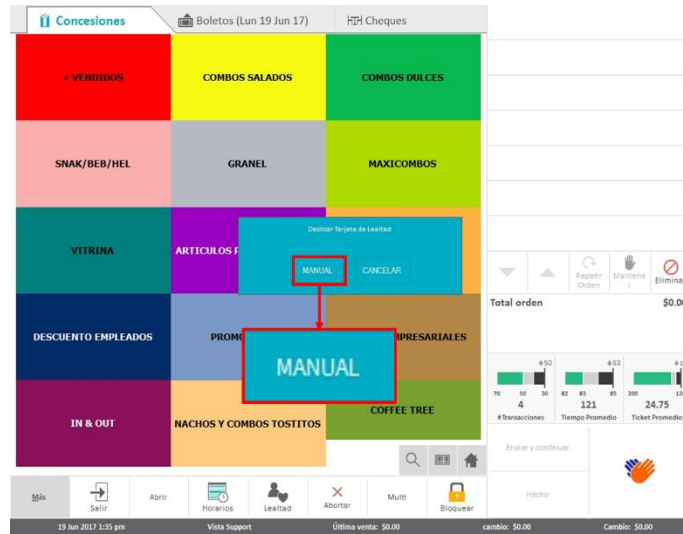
Concesiones | Boletos (Lun 19 Jun 17) | Cheques

+ VENDIDOS
COMBOS SALADOS
COMBOS DULCES
SNAK/BEB/HEL
GRANEL
MAXICOMBOS
VITRINA
ARTICULOS P
DESCUENTO EMPLEADOS
PROMO
MPRESARIALES
IN & OUT
NACHOS Y COMBOS TOSTITOS
COFFEE TREE

Deslizar Tarjeta de Lealtad
MANUAL
CANCELAR

MANUAL

Repetir Orden
Mantene r
Elimina
Total orden
$0.0

50
83
70 50 30
4
#Transacciones
82 83 85
121
Tiempo Promedio
200
24.75
Ticket Promedio

Enviar y continuar
Hecho

Más
Salir
Abrir
Horarios
Lealtad
Abortar
Multi
Bloquear

19 Jun 2017 1:35 pm
Vista Support
Última venta: $0.00
cambio: $0.00
Cambio: $0.00